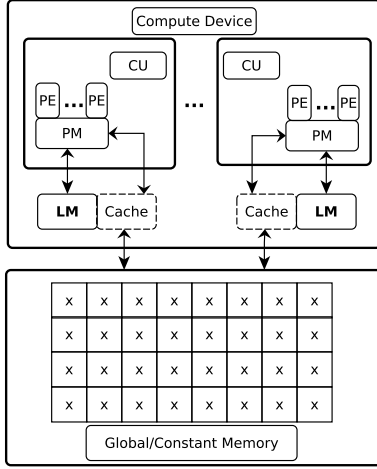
Compute Device

CU

PE ... PE

PM

...

CU

PE ... PE

PM

LM

Cache

Cache

LM

| x | x | x | x | x | x | x | x |
|---|---|---|---|---|---|---|---|
| x | x | x | x | x | x | x | x |
| x | x | x | x | x | x | x | x |
| x | x | x | x | x | x | x | x |

Global/Constant Memory